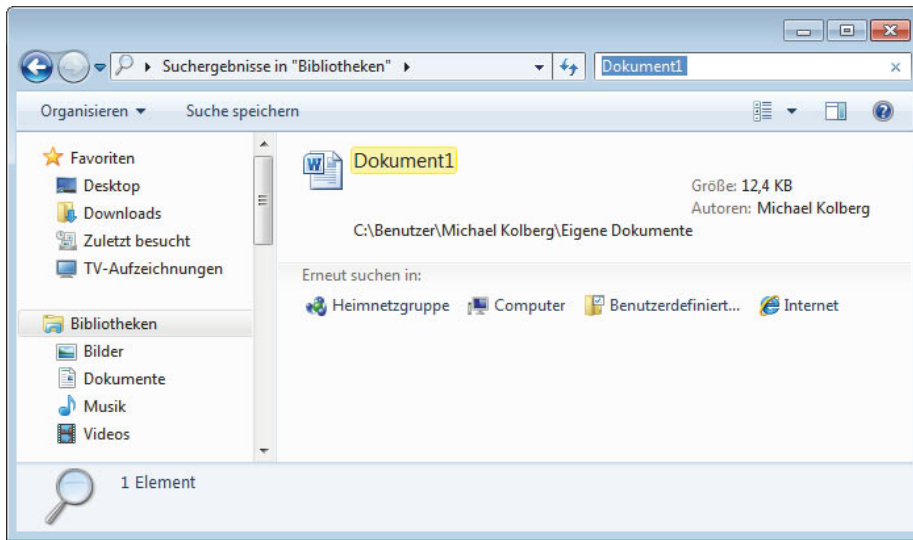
Suchergebnisse in "Bibliotheken"

Dokument1

Organisieren ▼
Suche speichern

Favoriten
Desktop
Downloads
Zuletzt besucht
TV-Aufzeichnungen

Bibliotheken
Bilder
Dokumente
Musik
Videos

Dokument1
Größe: 12,4 KB
Autoren: Michael Kolberg
C:\Benutzer\Michael Kolberg\Eigene Dokumente

Erneut suchen in:
Heimnetzgruppe
Computer
Benutzerdefiniert...
Internet

1 Element